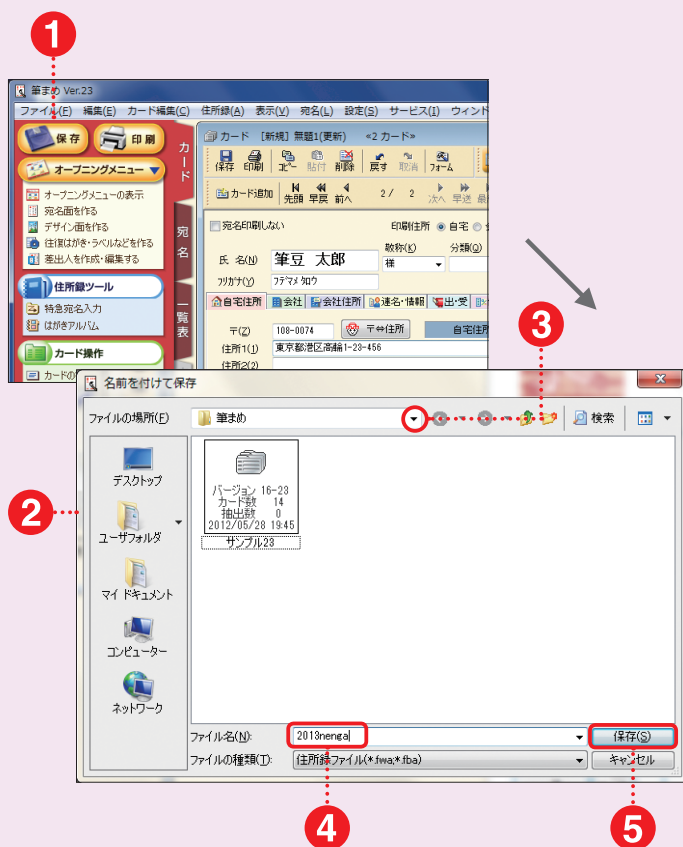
1

筆まめ Ver.23

ファイル(F) 編集(E) カード編集(C) 住所録(A) 表示(V) 宛名(L) 設定(S) サービス(I) ウィンド

保存 印刷

オープニングメニュー

オープニングメニューの表示
宛名面を作る
デザイン面を作る
往復はがき・ラベルなどを作る
差出人を作成・編集する

住所録ツール

特急宛名入力
はがきアルバム

カード操作

カードの

カード

宛名

一覧表

カード [新規] 無題1(更新) «2 カード»

保存 印刷 コピー 貼付 削除 戻す 取消 フォーム

カード追加 先頭 早戻 前へ 2 / 2 次へ 早送 最

宛名印刷しない 印刷住所 自宅

氏 名(N) 筆豆 太郎 敬称(K) 様 分類(Q)

フリガナ(Y) フデマメ タロウ

自宅住所 会社 会社住所 連名・情報 出・受

〒(Z) 108-0074 〒⇔住所 自宅住所

住所1(1) 東京都港区高輪1-23-456

住所2(2)

2

3

名前を付けて保存

ファイルの場所(F) 筆まめ

検索

デスクトップ

ユーザフォルダ

マイ ドキュメント

コンピューター

ネットワーク

バージョン 16-23
カード数 14
抽出数 0
2012/05/28 19:45

サンプル23

ファイル名(N): 2013nenga

ファイルの種類(T): 住所録ファイル(*.fwa;*.fba)

保存(S)

キャンセル

4

5